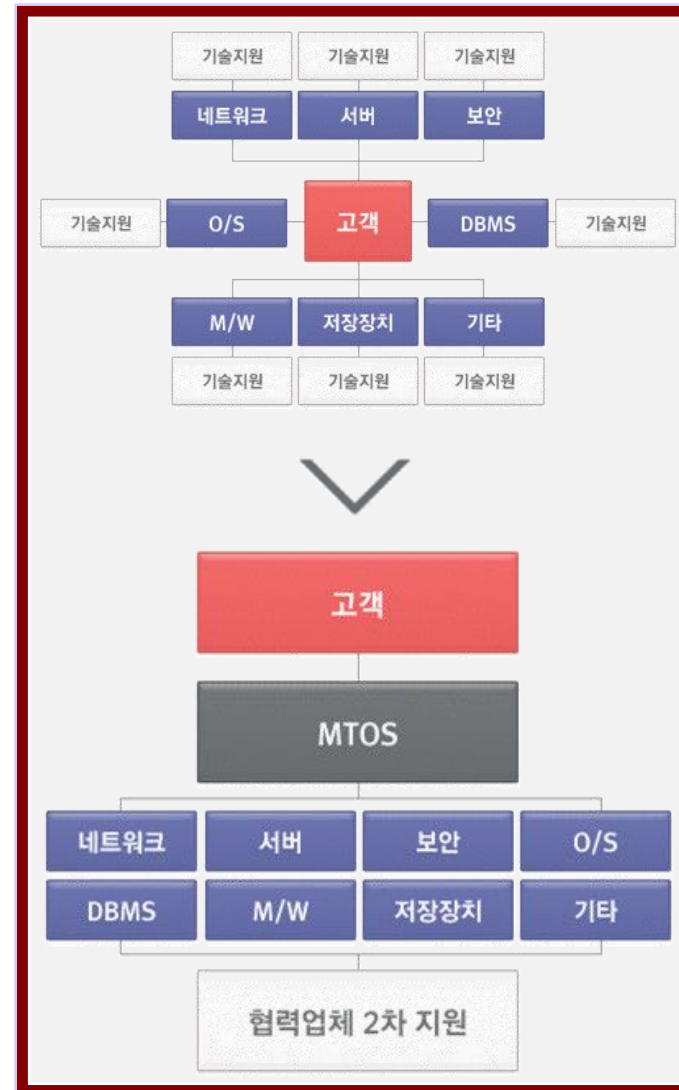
기술지원 기술지원 기술지원

네트워크 서버 보안

기술지원 O/S 고객 DBMS 기술지원

M/W 저장장치 기타

기술지원 기술지원 기술지원

고객

MTOS

네트워크 서버 보안 O/S

DBMS M/W 저장장치 기타

협력업체 2차 지원